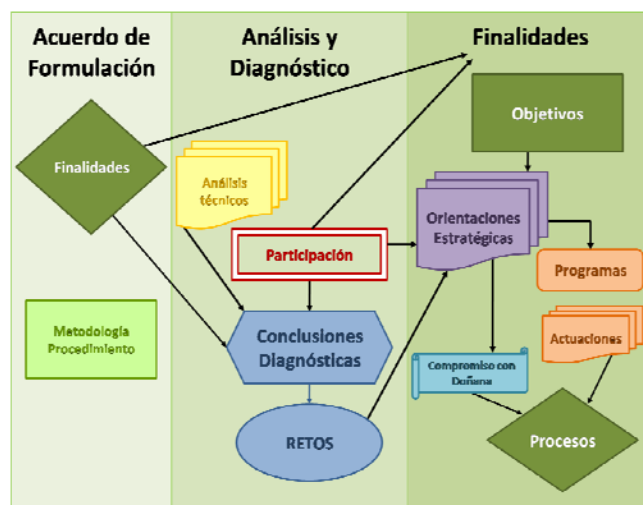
Acuerdo de Formulación

Análisis y Diagnóstico

Finalidades

Finalidades

Análisis técnicos

Participación

Conclusiones Diagnósticas

RETOS

Metodología Procedimiento

Objetivos

Orientaciones Estratégicas

Programas

Actuaciones

Compromiso con Doñana

Procesos